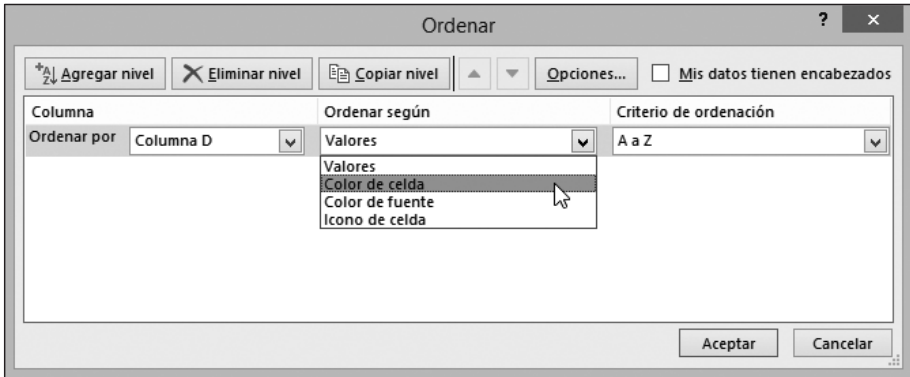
Ordenar

?

×

Agregar nivel

Eliminar nivel

Copiar nivel

Opciones...

Mis datos tienen encabezados

Columna

Ordenar según

Criterio de ordenación

Ordenar por

Columna D

Valores

A a Z

Valores

Color de celda

Color de fuente

Icono de celda

Aceptar

Cancelar